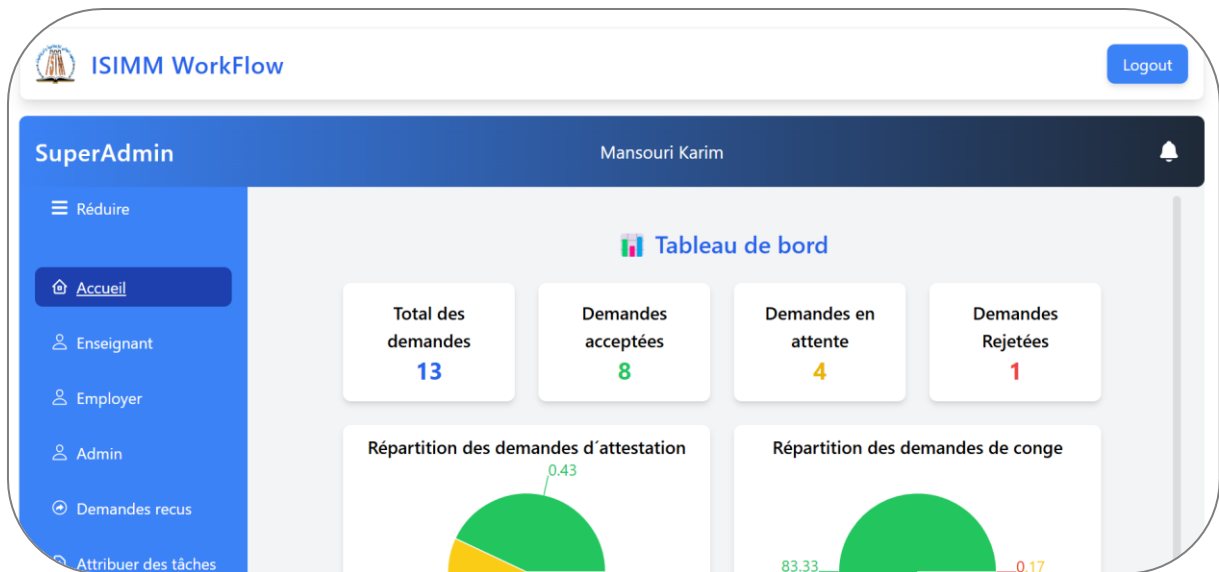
ISIMM WorkFlow

Logout

SuperAdmin

Mansouri Karim

Réduire

Accueil

Enseignant

Employer

Admin

Demandes recus

Attribuer des tâches

Tableau de bord

Total des demandes
13

Demandes acceptées
8

Demandes en attente
4

Demandes Rejetées
1

Répartition des demandes d´attestation

0.43

Répartition des demandes de conge

83.33

0.17